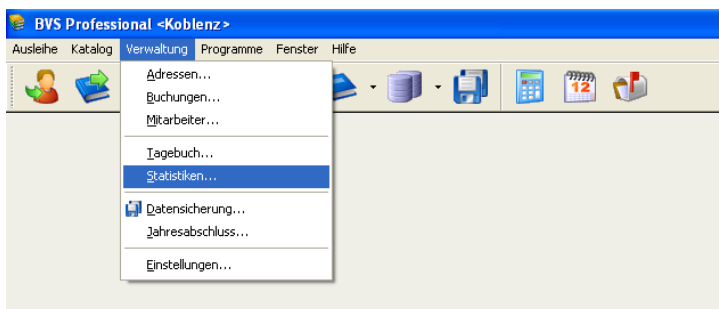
BVS Professional <Koblenz>

Ausleihe Katalog Verwaltung Programme Fenster Hilfe

Adressen...
Buchungen...
Mitarbeiter...
Tagebuch...
Statistiken...
Datensicherung...
Jahresabschluss...
Einstellungen...

12